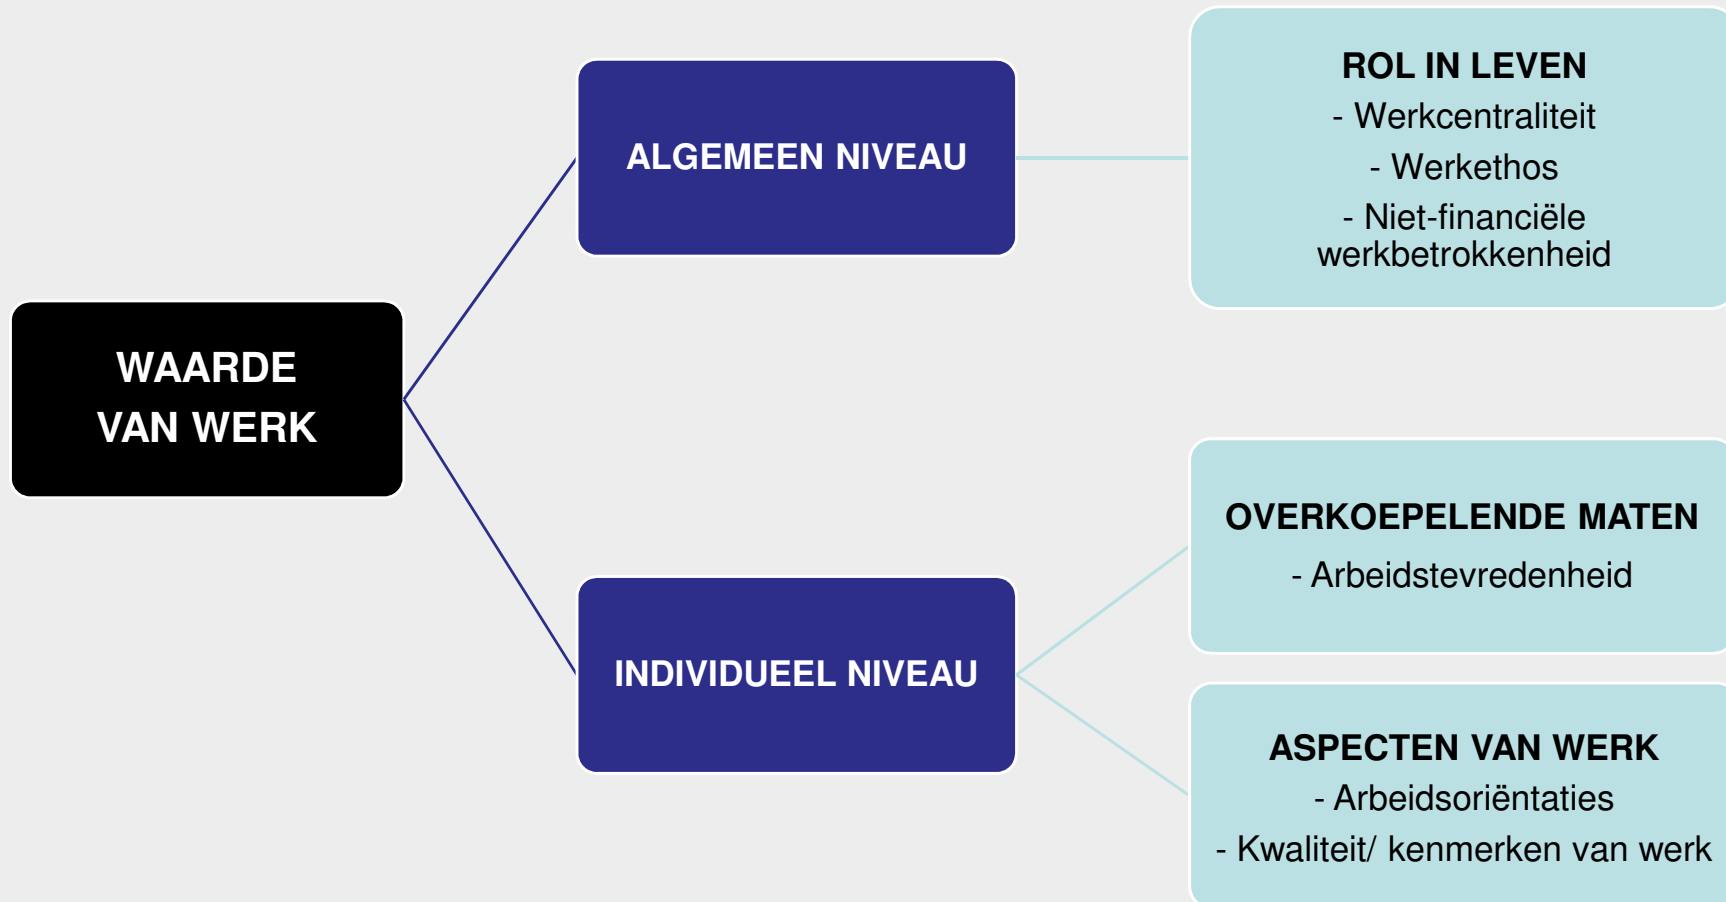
WAARDE VAN WERK

ALGEMEEN NIVEAU

INDIVIDUEEL NIVEAU

ROL IN LEVEN
- Werkcentraliteit
- Werkethos
- Niet-financiële werkbetrokkenheid

OVERKOEPELENDE MATEN
- Arbeidstevredenheid

ASPECTEN VAN WERK
- Arbeidsoriëntaties
- Kwaliteit/ kenmerken van werk